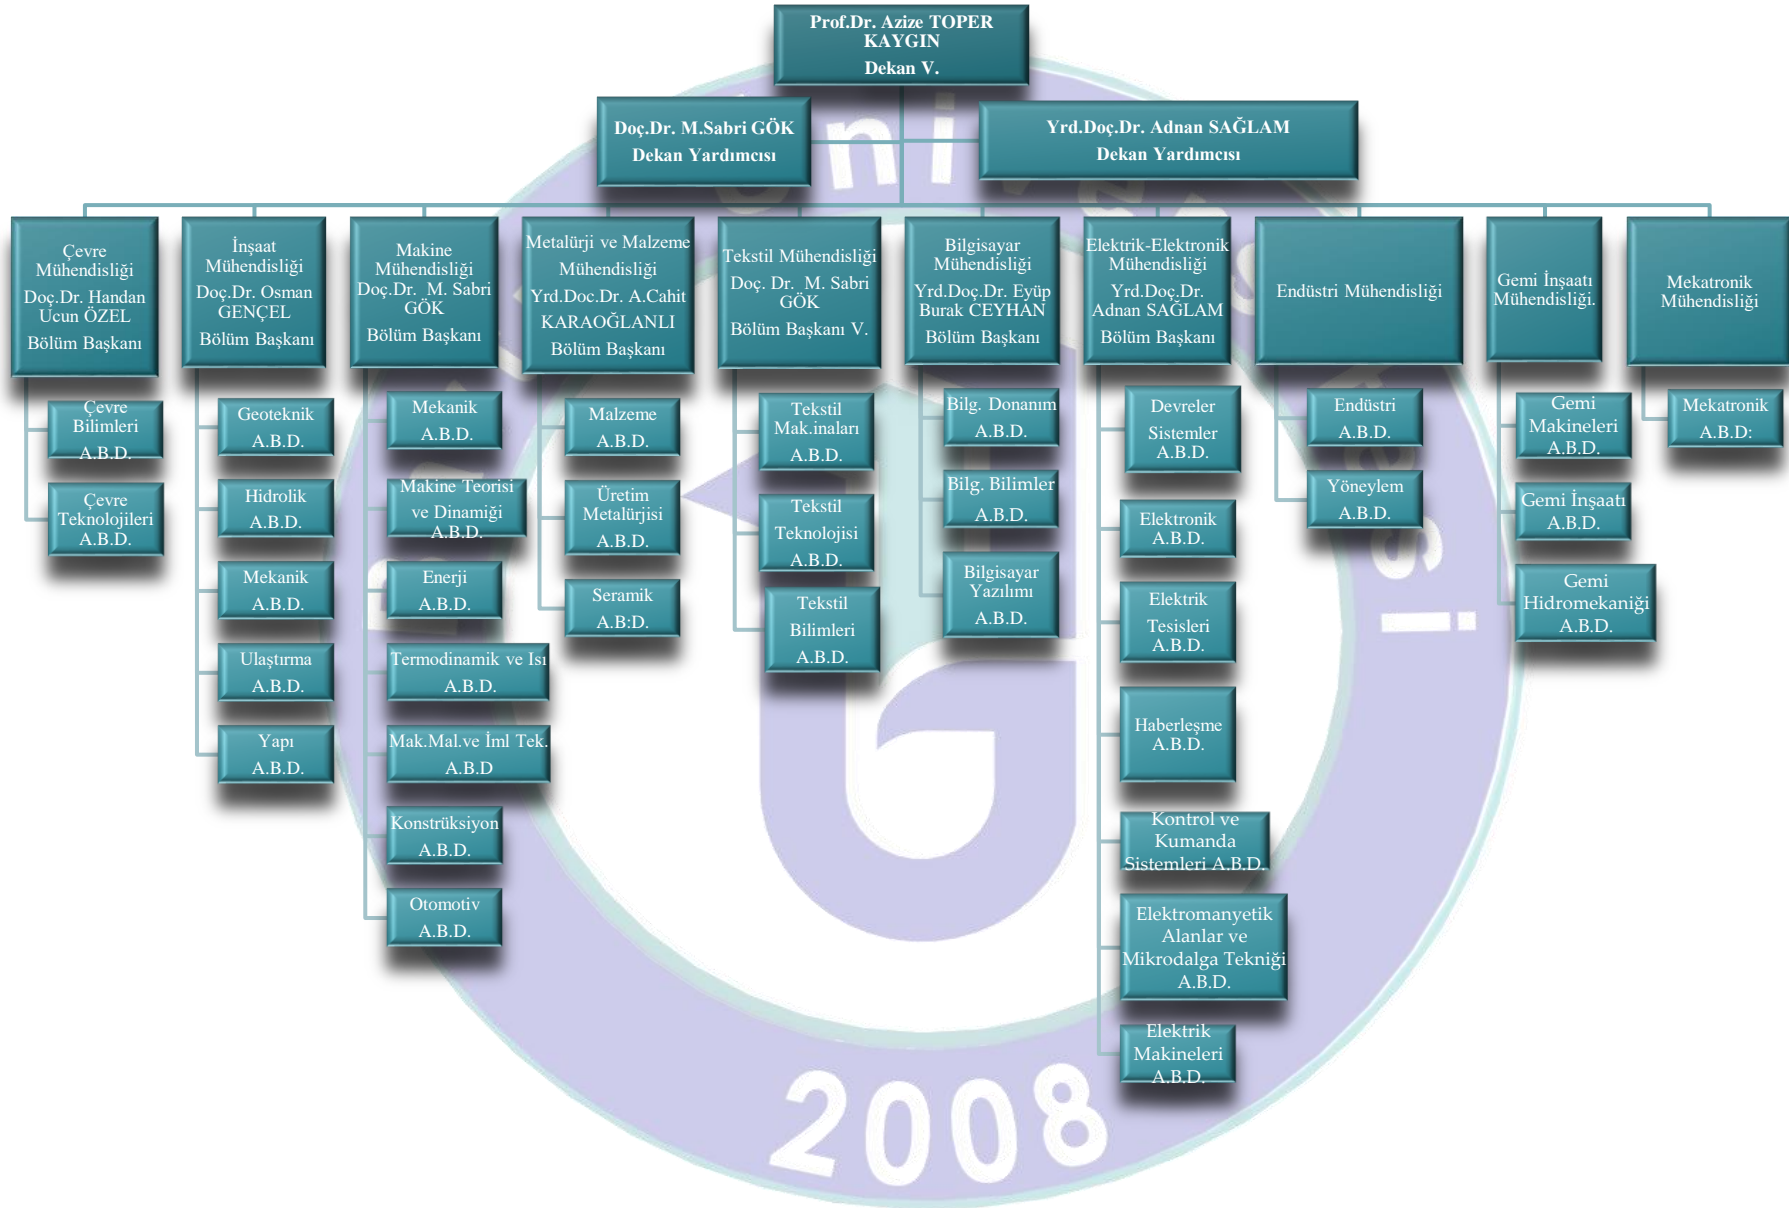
Prof.Dr. Azize TOPER KAYGIN
Dekan V.

Doç.Dr. M.Sabri GÖK
Dekan Yardımcısı

Yrd.Doç.Dr. Adnan SAĞLAM
Dekan Yardımcısı

Çevre Mühendisliği
Doç.Dr. Handan Ucun ÖZEL
Bölüm Başkanı

Çevre Bilimleri A.B.D.

Çevre Teknolojileri A.B.D.

İnşaat Mühendisliği
Doç.Dr. Osman GENÇEL
Bölüm Başkanı

Geoteknik A.B.D.

Hidrolik A.B.D.

Mekanik A.B.D.

Ulaştırma A.B.D.

Yapı A.B.D.

Makine Mühendisliği
Doç.Dr. M. Sabri GÖK
Bölüm Başkanı

Mekanik A.B.D.

Makine Teorisi ve Dinamiği A.B.D.

Enerji A.B.D.

Termodinamik ve Isı A.B.D.

Mak.Mal.ve İml Tek. A.B.D

Konstrüksiyon A.B.D.

Otomotiv A.B.D.

Metalürji ve Malzeme Mühendisliği
Yrd.Doc.Dr. A.Cahit KARAOĞLANLI
Bölüm Başkanı

Malzeme A.B.D.

Üretim Metalürjisi A.B.D.

Seramik A.B.D.

Tekstil Mühendisliği
Doç. Dr. M. Sabri GÖK
Bölüm Başkanı V.

Tekstil Mak.inaları A.B.D.

Tekstil Teknolojisi A.B.D.

Tekstil Bilimleri A.B.D.

Bilgisayar Mühendisliği
Yrd.Doç.Dr. Eyüp Burak CEYHAN
Bölüm Başkanı

Bilg. Donanım A.B.D.

Bilg. Bilimler A.B.D.

Bilgisayar Yazılımı A.B.D.

Elektrik-Elektronik Mühendisliği
Yrd.Doç.Dr. Adnan SAĞLAM
Bölüm Başkanı

Devreler Sistemler A.B.D.

Elektronik A.B.D.

Elektrik Tesisleri A.B.D.

Haberleşme A.B.D.

Kontrol ve Kumanda Sistemleri A.B.D.

Elektromanyetik Alanlar ve Mikrodalga Tekniği A.B.D.

Elektrik Makineleri A.B.D.

Endüstri Mühendisliği

Endüstri A.B.D.

Yöneylem A.B.D.

Gemi İnşaatı Mühendisliği.

Gemi Makineleri A.B.D.

Gemi İnşaatı A.B.D.

Gemi Hidromekaniği A.B.D.

Mekatronik Mühendisliği

Mekatronik A.B.D:

2008